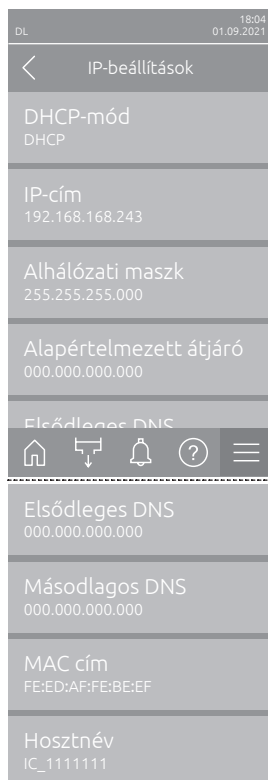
DL

18:04
01.09.2021

IP-beállítások

DHCP-mód
DHCP

IP-cím
192.168.168.243

Alhálózati maszk
255.255.255.000

Alapértelmezett átjáró
000.000.000.000

Elsődleges DNS

Elsődleges DNS
000.000.000.000

Másodlagos DNS
000.000.000.000

MAC cím
FE:ED:AF:FE:BE:EF

Hosztnév
IC_1111111